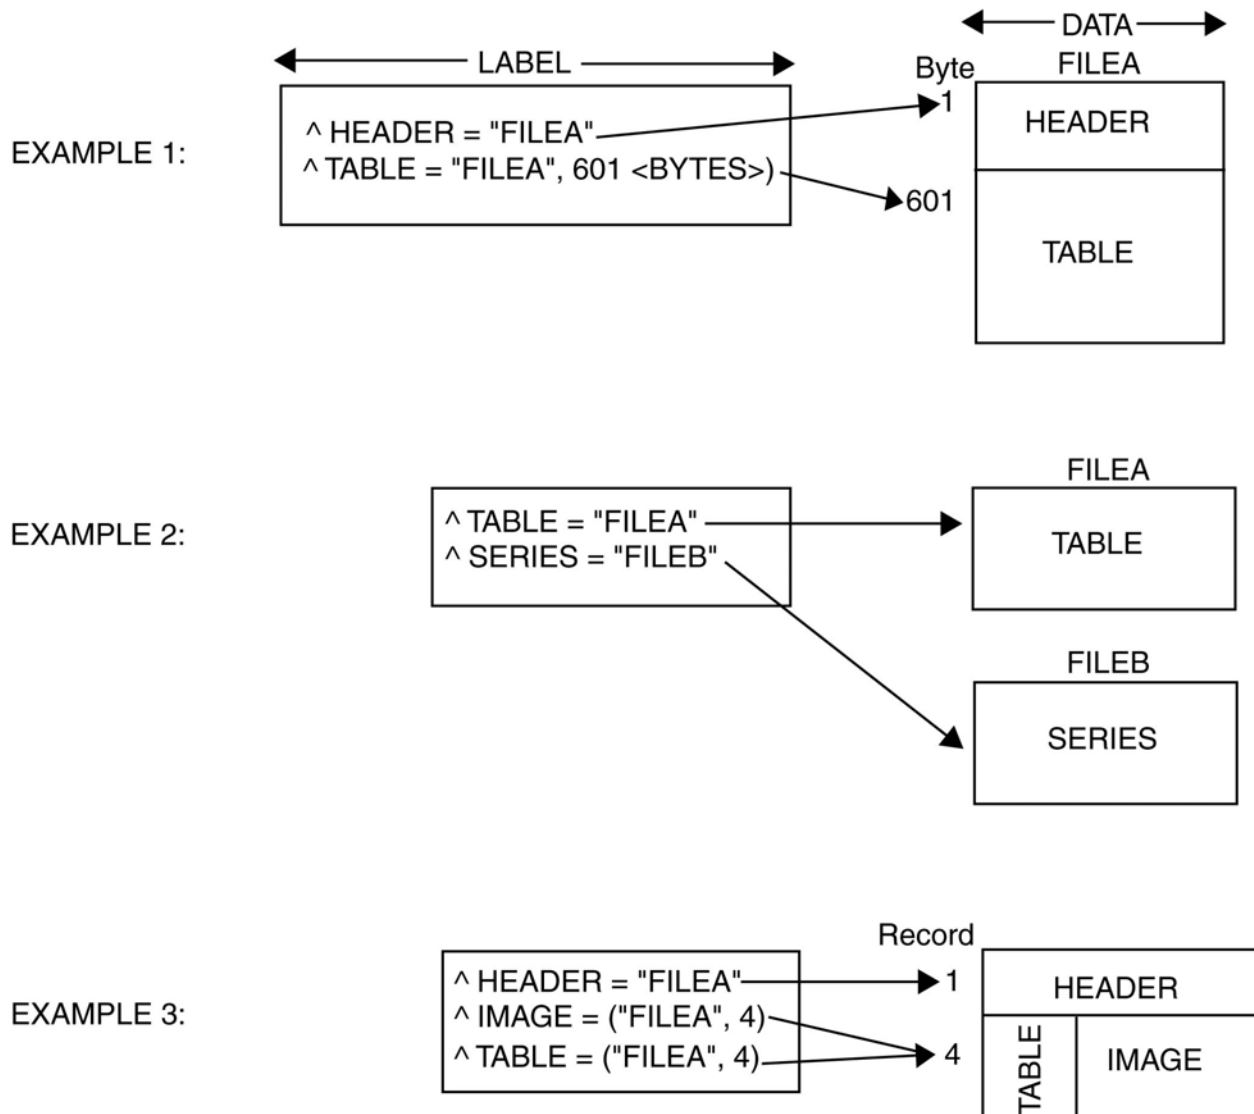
LABEL

DATA

EXAMPLE 1:

^ HEADER = "FILEA"
^ TABLE = "FILEA", 601 <BYTES>)

Byte
FILEA
1
601
HEADER
TABLE

EXAMPLE 2:

^ TABLE = "FILEA"
^ SERIES = "FILEB"

FILEA
TABLE
FILEB
SERIES

EXAMPLE 3:

^ HEADER = "FILEA"
^ IMAGE = ("FILEA", 4)
^ TABLE = ("FILEA", 4)

Record
1
4
HEADER
TABLE
IMAGE